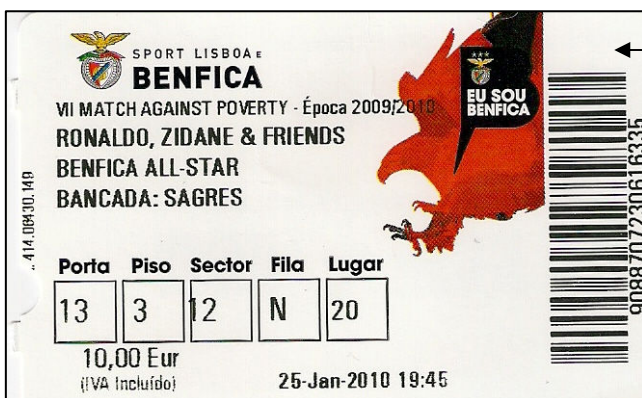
SPORT LISBOA E
BENFICA
VII MATCH AGAINST POVERTY - Época 2009/2010
RONALDO, ZIDANE & FRIENDS
BENFICA ALL-STAR
BANCADA: SAGRES

EU SOU BENFICA

414.08430.149

| Porta | Piso | Sector | Fila | Lugar |
|---|---|---|---|---|
| 13 | 3 | 12 | N | 20 |

10,00 Eur
(IVA Incluído)
25-Jan-2010 19:45

9088707230616335